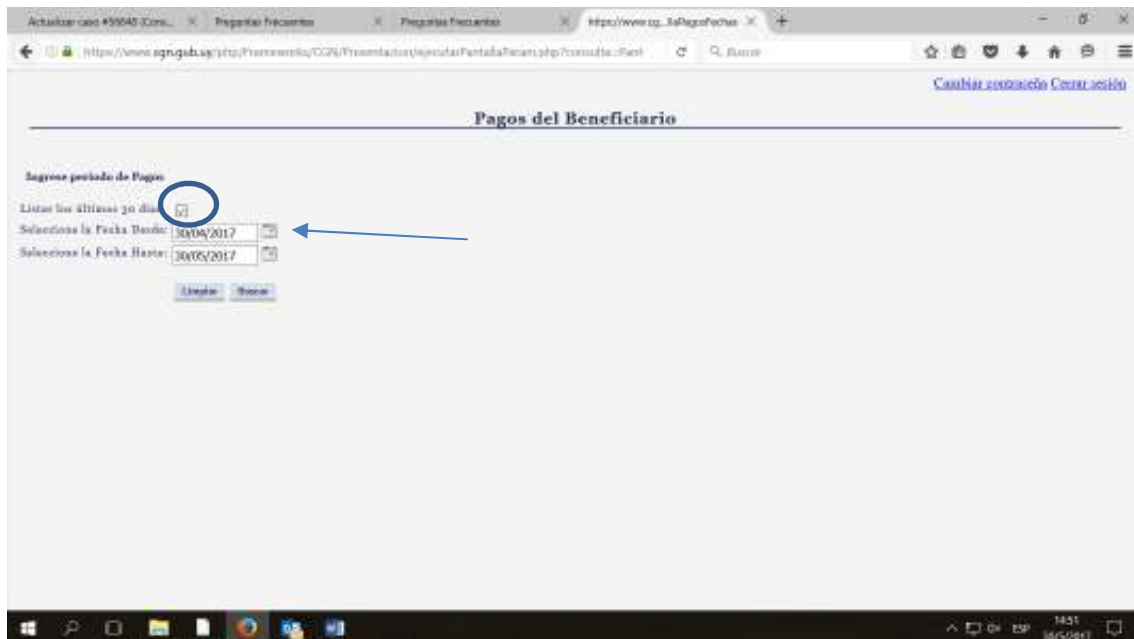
Actualizar caso #59045 (Consi... × Preguntas Frecuentes × Preguntas Frecuentes × https://www.cg...llaPagosFechas × +

https://www.cgn.gub.uy/php/Framework/CGN/Presentacion/ejecutarPantallaParam.php?consulta=Part

Q Buscar

Cambiar contraseña Cerrar sesión

Pagos del Beneficiario

Ingrese período de Pagos

Listar los últimos 30 días

Seleccione la Fecha Desde: 30/04/2017

Seleccione la Fecha Hasta: 30/05/2017

Limpiar Buscar

ESP 14:51 30/5/2017